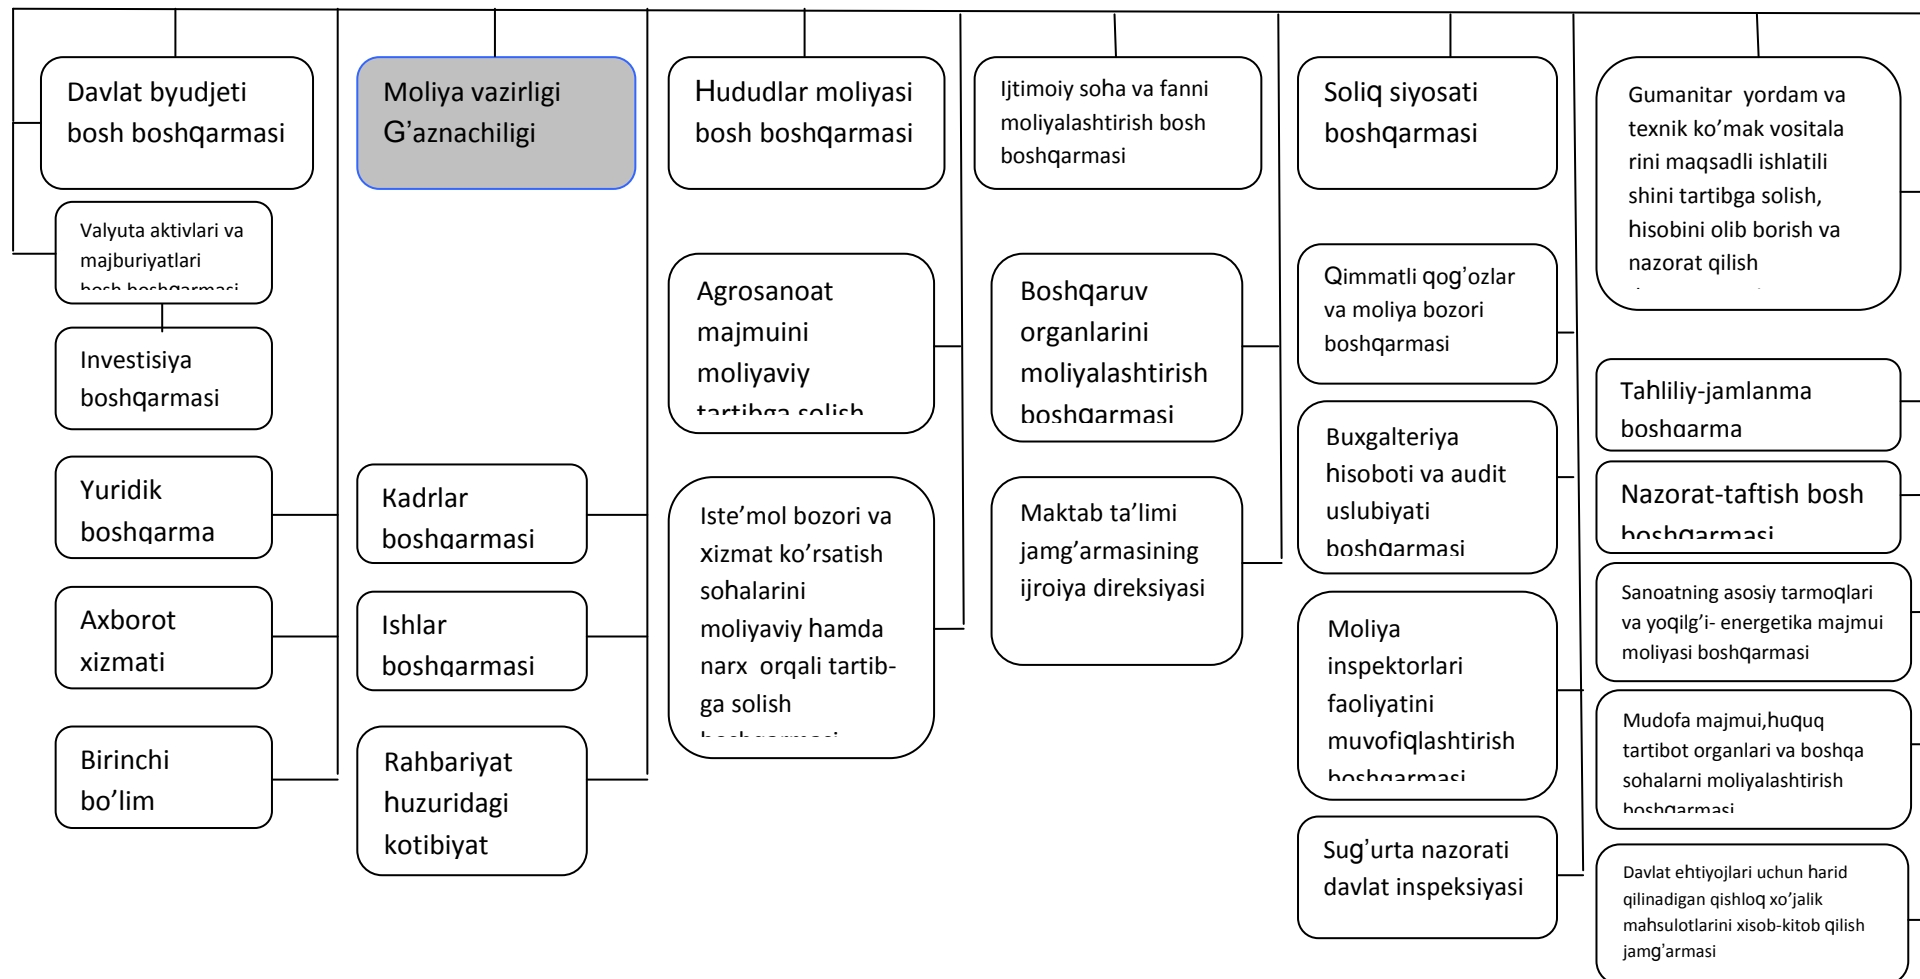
Davlat byudjeti bosh boshqarmasi

Valyuta aktivlari va majburiyatlari bosh boshqarmasi

Investisiya boshqarmasi

Yuridik boshqarma

Axborot xizmati

Birinchi bo'lim

Moliya vazirligi G'aznachiligi

Kadrlar boshqarmasi

Ishlar boshqarmasi

Rahbariyat huzuridagi kotibiyat

Hududlar moliyasi bosh boshqarmasi

Agrosanoat majmuini moliyaviy tartibga solish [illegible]

Iste'mol bozori va xizmat ko'rsatish sohalarini moliyaviy hamda narx orqali tartibga solish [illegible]

Ijtimoiy soha va fanni moliyalashtirish bosh boshqarmasi

Boshqaruv organlarini moliyalashtirish boshqarmasi

Maktab ta'limi jamg'armasining ijroiya direksiyasi

Soliq siyosati boshqarmasi

Qimmatli qog'ozlar va moliya bozori boshqarmasi

Buxgalteriya hisoboti va audit uslubiyati boshqarmasi

Moliya inspektorlari faoliyatini muvofiqlashtirish boshqarmasi

Sug'urta nazorati davlat inspeksiyasi

Gumanitar yordam va texnik ko'mak vositalarini maqsadli ishlatilishini tartibga solish, hisobini olib borish va nazorat qilish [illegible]

Tahliliy-jamlanma boshqarma

Nazorat-taftish bosh boshqarmasi

Sanoatning asosiy tarmoqlari va yoqilg'i- energetika majmui moliyasi boshqarmasi

Mudofa majmui,huquq tartibot organlari va boshqa sohalarni moliyalashtirish boshqarmasi

Davlat ehtiyojlari uchun harid qilinadigan qishloq xo'jalik mahsulotlarini xisob-kitob qilish jamg'armasi